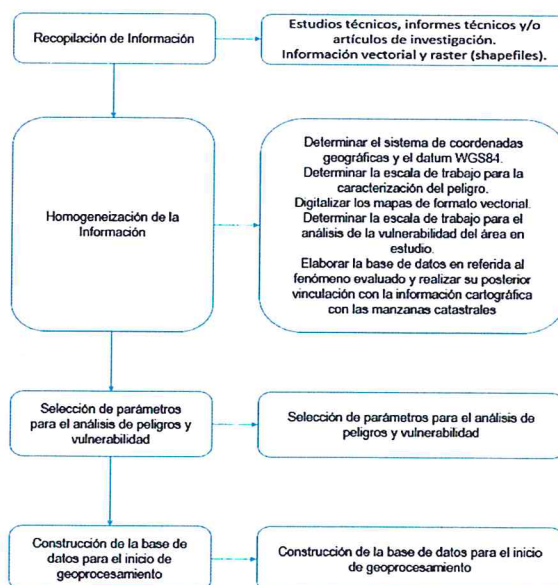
Recopilación de Información

Estudios técnicos, informes técnicos y/o artículos de investigación.
Información vectorial y raster (shapefiles).

Homogeneización de la Información

Determinar el sistema de coordenadas geográficas y el datum WGS84.
Determinar la escala de trabajo para la caracterización del peligro.
Digitalizar los mapas de formato vectorial.
Determinar la escala de trabajo para el análisis de la vulnerabilidad del área en estudio.
Elaborar la base de datos en referida al fenómeno evaluado y realizar su posterior vinculación con la información cartográfica con las manzanas catastrales

Selección de parámetros para el análisis de peligros y vulnerabilidad

Selección de parámetros para el análisis de peligros y vulnerabilidad

Construcción de la base de datos para el inicio de geoprocesamiento

Construcción de la base de datos para el inicio de geoprocesamiento